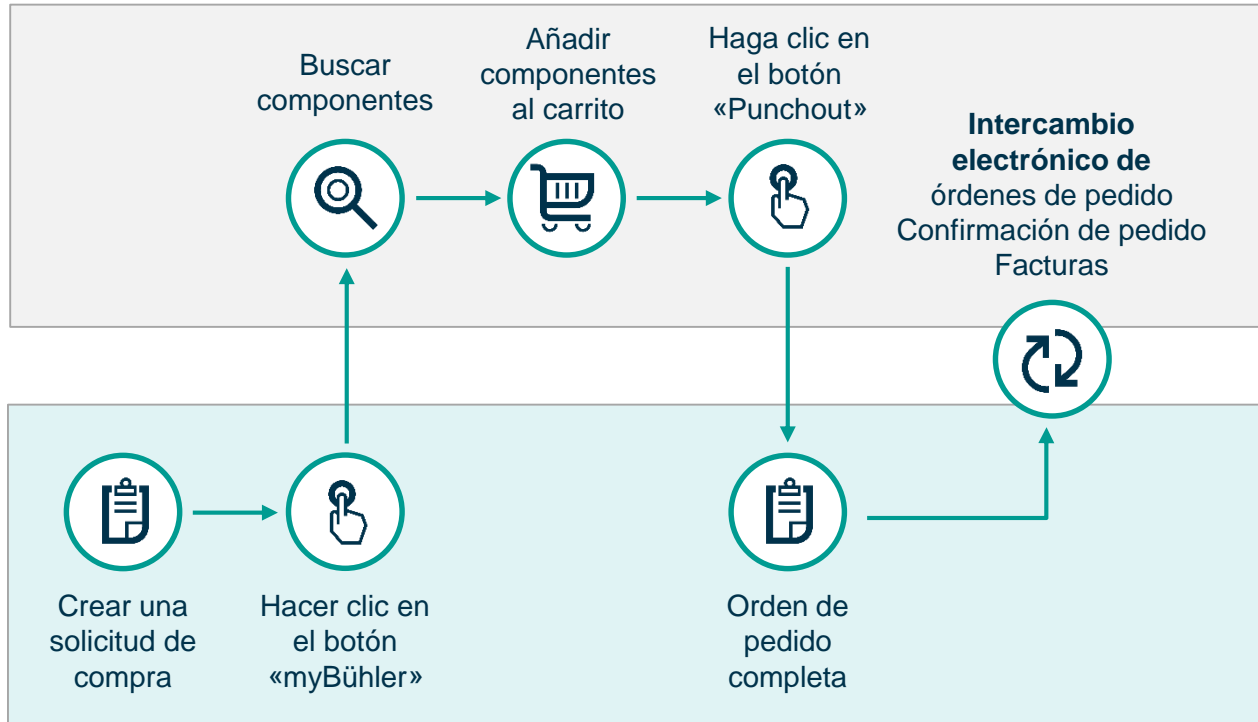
Buscar componentes

Añadir componentes al carrito

Haga clic en el botón «Punchout»

**Intercambio electrónico de** órdenes de pedido Confirmación de pedido Facturas

Crear una solicitud de compra

Hacer clic en el botón «myBühler»

Orden de pedido completa